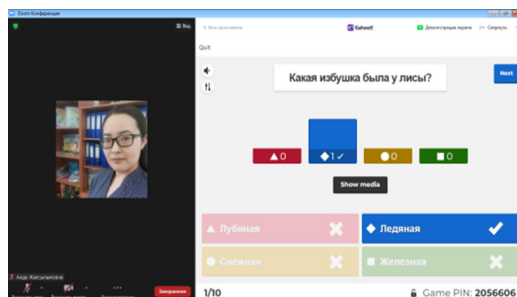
Zoom Конференция

Вид

Kahoot!

Демонстрация экрана

Свернуть

Quit

Какая избушка была у лисы?

Next

0

1

0

0

Show media

Лубяная

Ледяная

Снежная

Железная

Акш Жапсылыкова

Завершить

1/10

Game PIN: 2056606